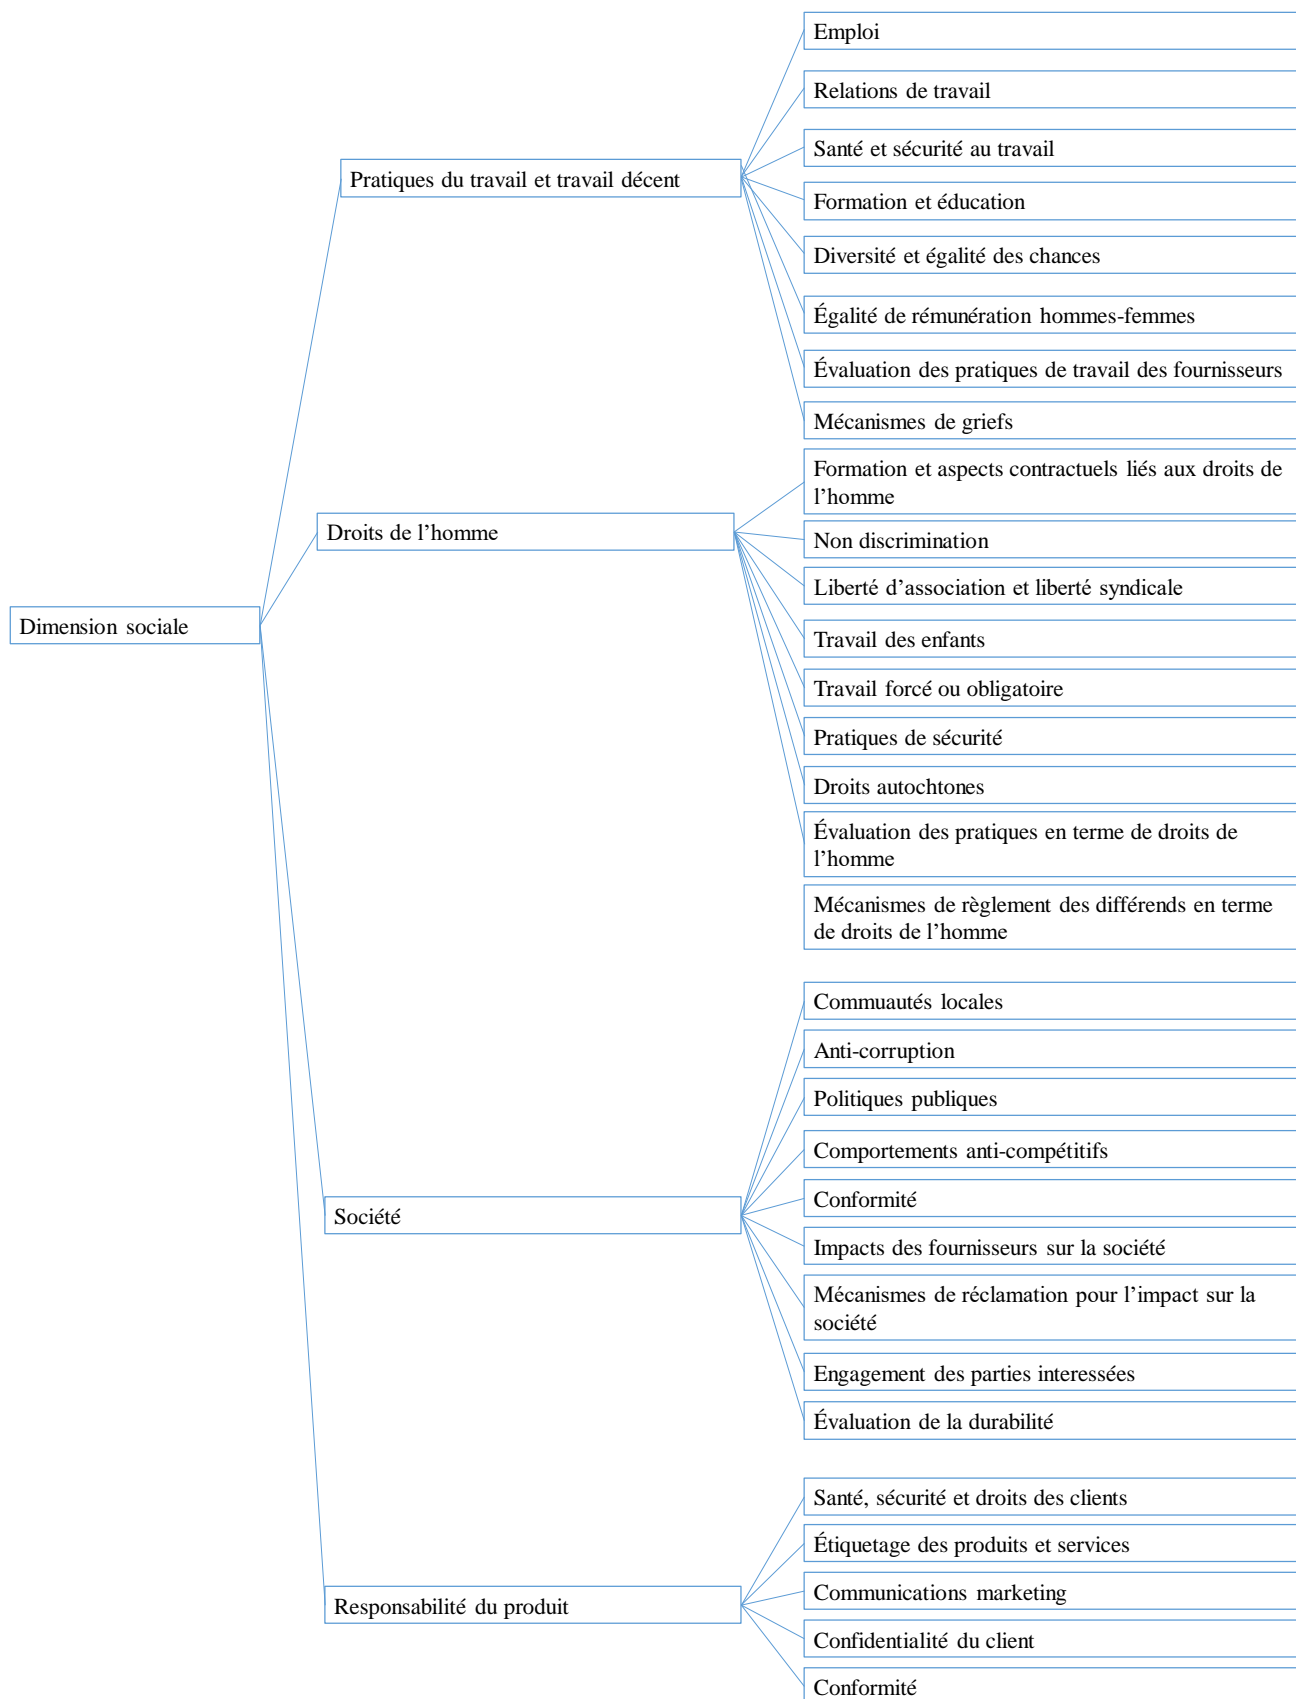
Dimension sociale

Pratiques du travail et travail décent

Emploi

Relations de travail

Santé et sécurité au travail

Formation et éducation

Diversité et égalité des chances

Égalité de rémunération hommes-femmes

Évaluation des pratiques de travail des fournisseurs

Mécanismes de griefs

Droits de l'homme

Formation et aspects contractuels liés aux droits de l'homme

Non discrimination

Liberté d'association et liberté syndicale

Travail des enfants

Travail forcé ou obligatoire

Pratiques de sécurité

Droits autochtones

Évaluation des pratiques en terme de droits de l'homme

Mécanismes de règlement des différends en terme de droits de l'homme

Société

Commuautés locales

Anti-corruption

Politiques publiques

Comportements anti-compétitifs

Conformité

Impacts des fournisseurs sur la société

Mécanismes de réclamation pour l'impact sur la société

Engagement des parties interessées

Évaluation de la durabilité

Responsabilité du produit

Santé, sécurité et droits des clients

Étiquetage des produits et services

Communications marketing

Confidentialité du client

Conformité